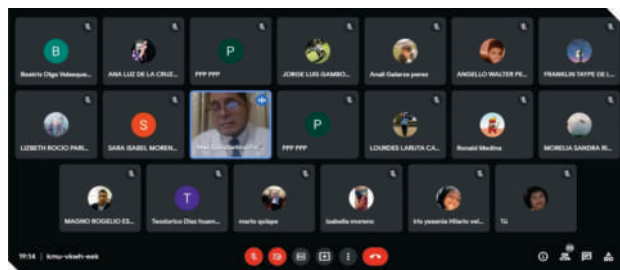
B
Beatriz Olga Velasque...
ANA LUZ DE LA CRUZ...
P
PPP PPP
JORGE LUIS GAMBO...
Anali Galarza perez
ANGELLO WALTER PE...
FRANKLIN TAYPE DE L...
LIZBETH ROCIO PAR...
S
SARA ISABEL MOREN...
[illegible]
P
PPP PPP
LOURDES LARUTA CA...
Ronald Medina
MORELIA SANDRA RI...
MAGNO ROGELIO ES...
T
Teodorico Diaz huam...
mario quispe
Isabella moreno
iris yesenia Hilario vel...
Tú
19:14 | kmu-vkwh-eek